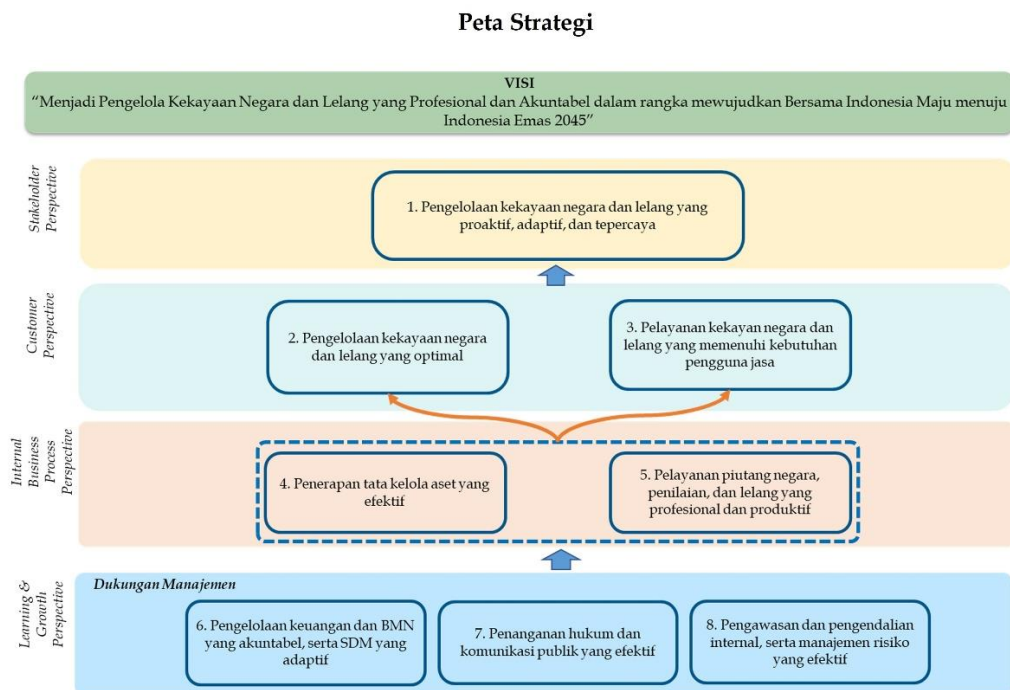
Peta Strategi

VISI
"Menjadi Pengelola Kekayaan Negara dan Lelang yang Profesional dan Akuntabel dalam rangka mewujudkan Bersama Indonesia Maju menuju Indonesia Emas 2045"

Stakeholder Perspective

1. Pengelolaan kekayaan negara dan lelang yang proaktif, adaptif, dan tepercaya

Customer Perspective

2. Pengelolaan kekayaan negara dan lelang yang optimal

3. Pelayanan kekayan negara dan lelang yang memenuhi kebutuhan pengguna jasa

Internal Business Process Perspective

4. Penerapan tata kelola aset yang efektif

5. Pelayanan piutang negara, penilaian, dan lelang yang profesional dan produktif

Learning & Growth Perspective

Dukungan Manajemen

6. Pengelolaan keuangan dan BMN yang akuntabel, serta SDM yang adaptif

7. Penanganan hukum dan komunikasi publik yang efektif

8. Pengawasan dan pengendalian internal, serta manajemen risiko yang efektif